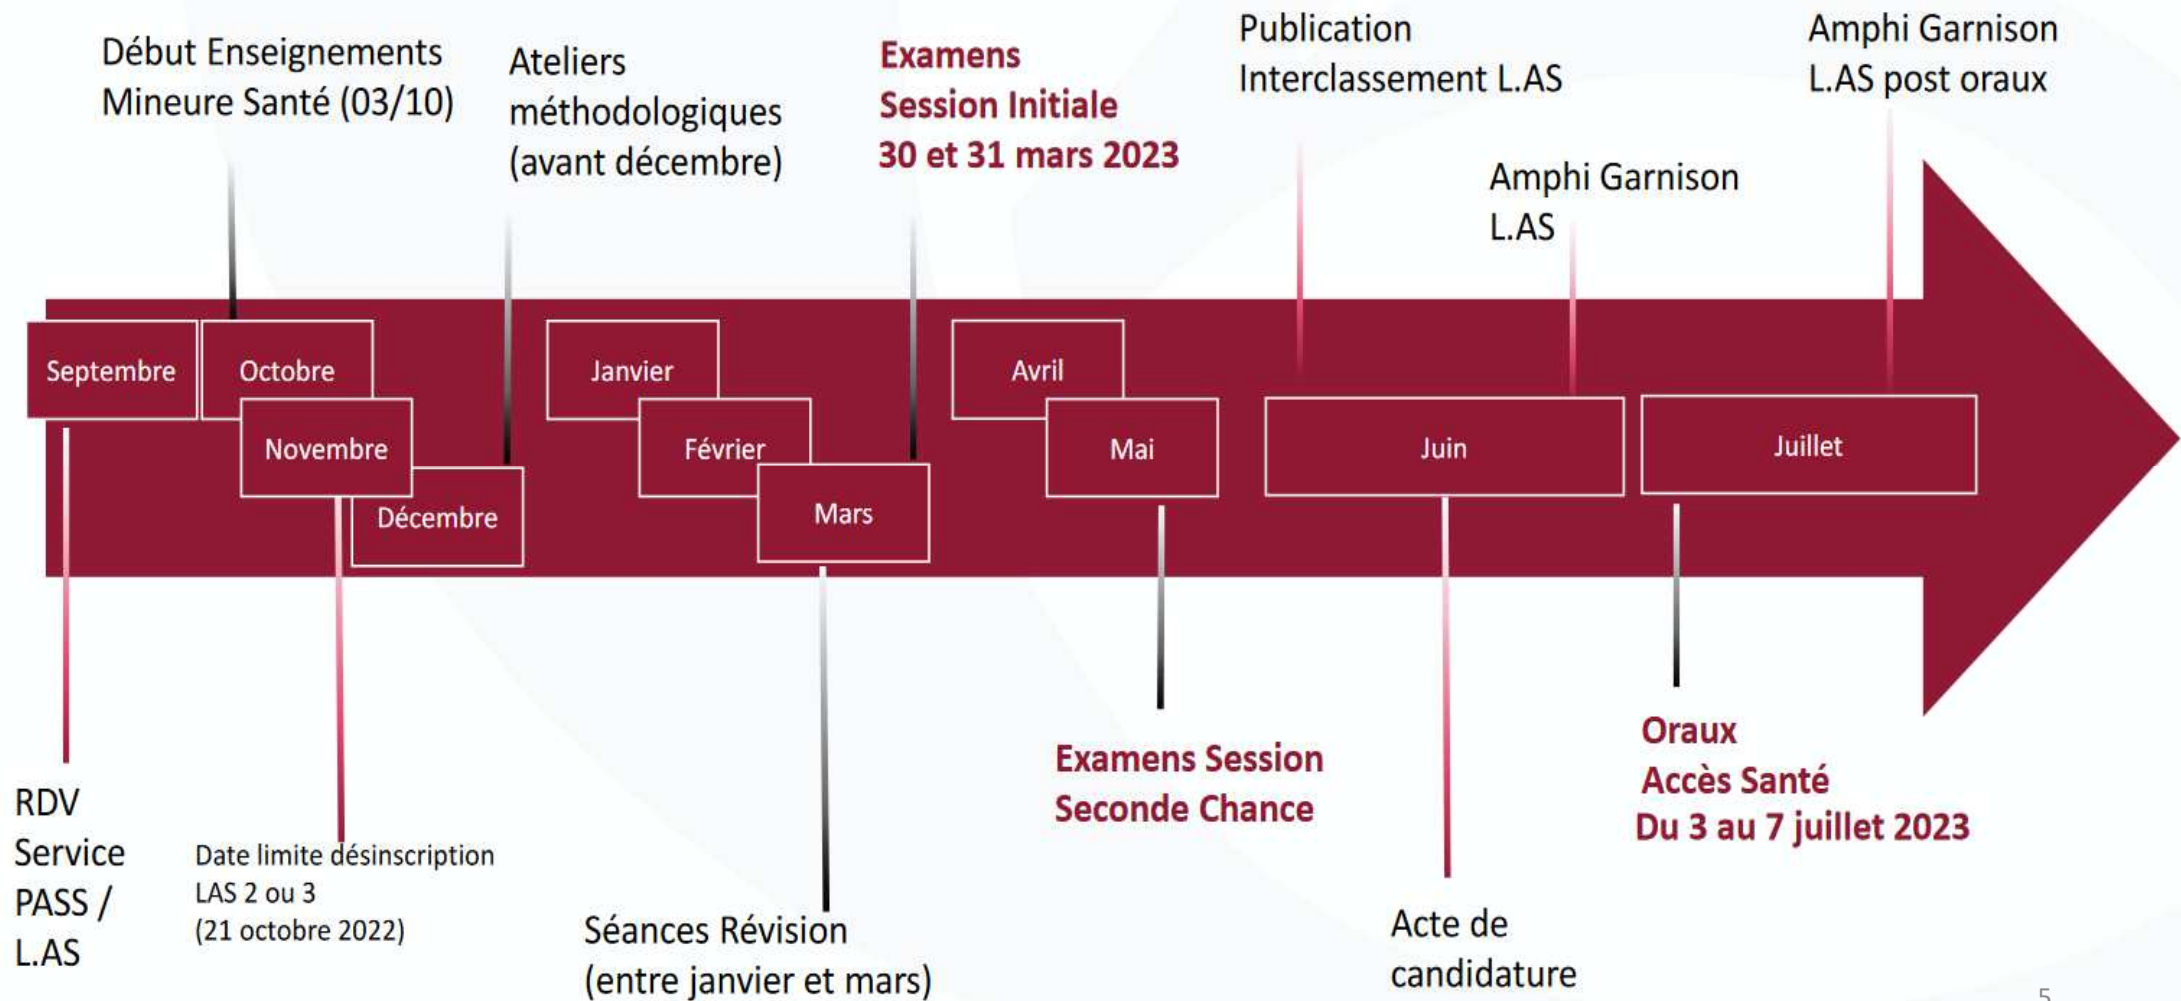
Début Enseignements Mineure Santé (03/10)

Ateliers méthodologiques (avant décembre)

Examens Session Initiale 30 et 31 mars 2023

Publication Interclassement L.AS

Amphi Garnison L.AS

Amphi Garnison L.AS post oraux

Septembre
Octobre
Novembre
Décembre
Janvier
Février
Mars
Avril
Mai
Juin
Juillet

RDV Service PASS / L.AS

Date limite désinscription LAS 2 ou 3 (21 octobre 2022)

Séances Révision (entre janvier et mars)

Examens Session Seconde Chance

Acte de candidature

Oraux Accès Santé Du 3 au 7 juillet 2023

5